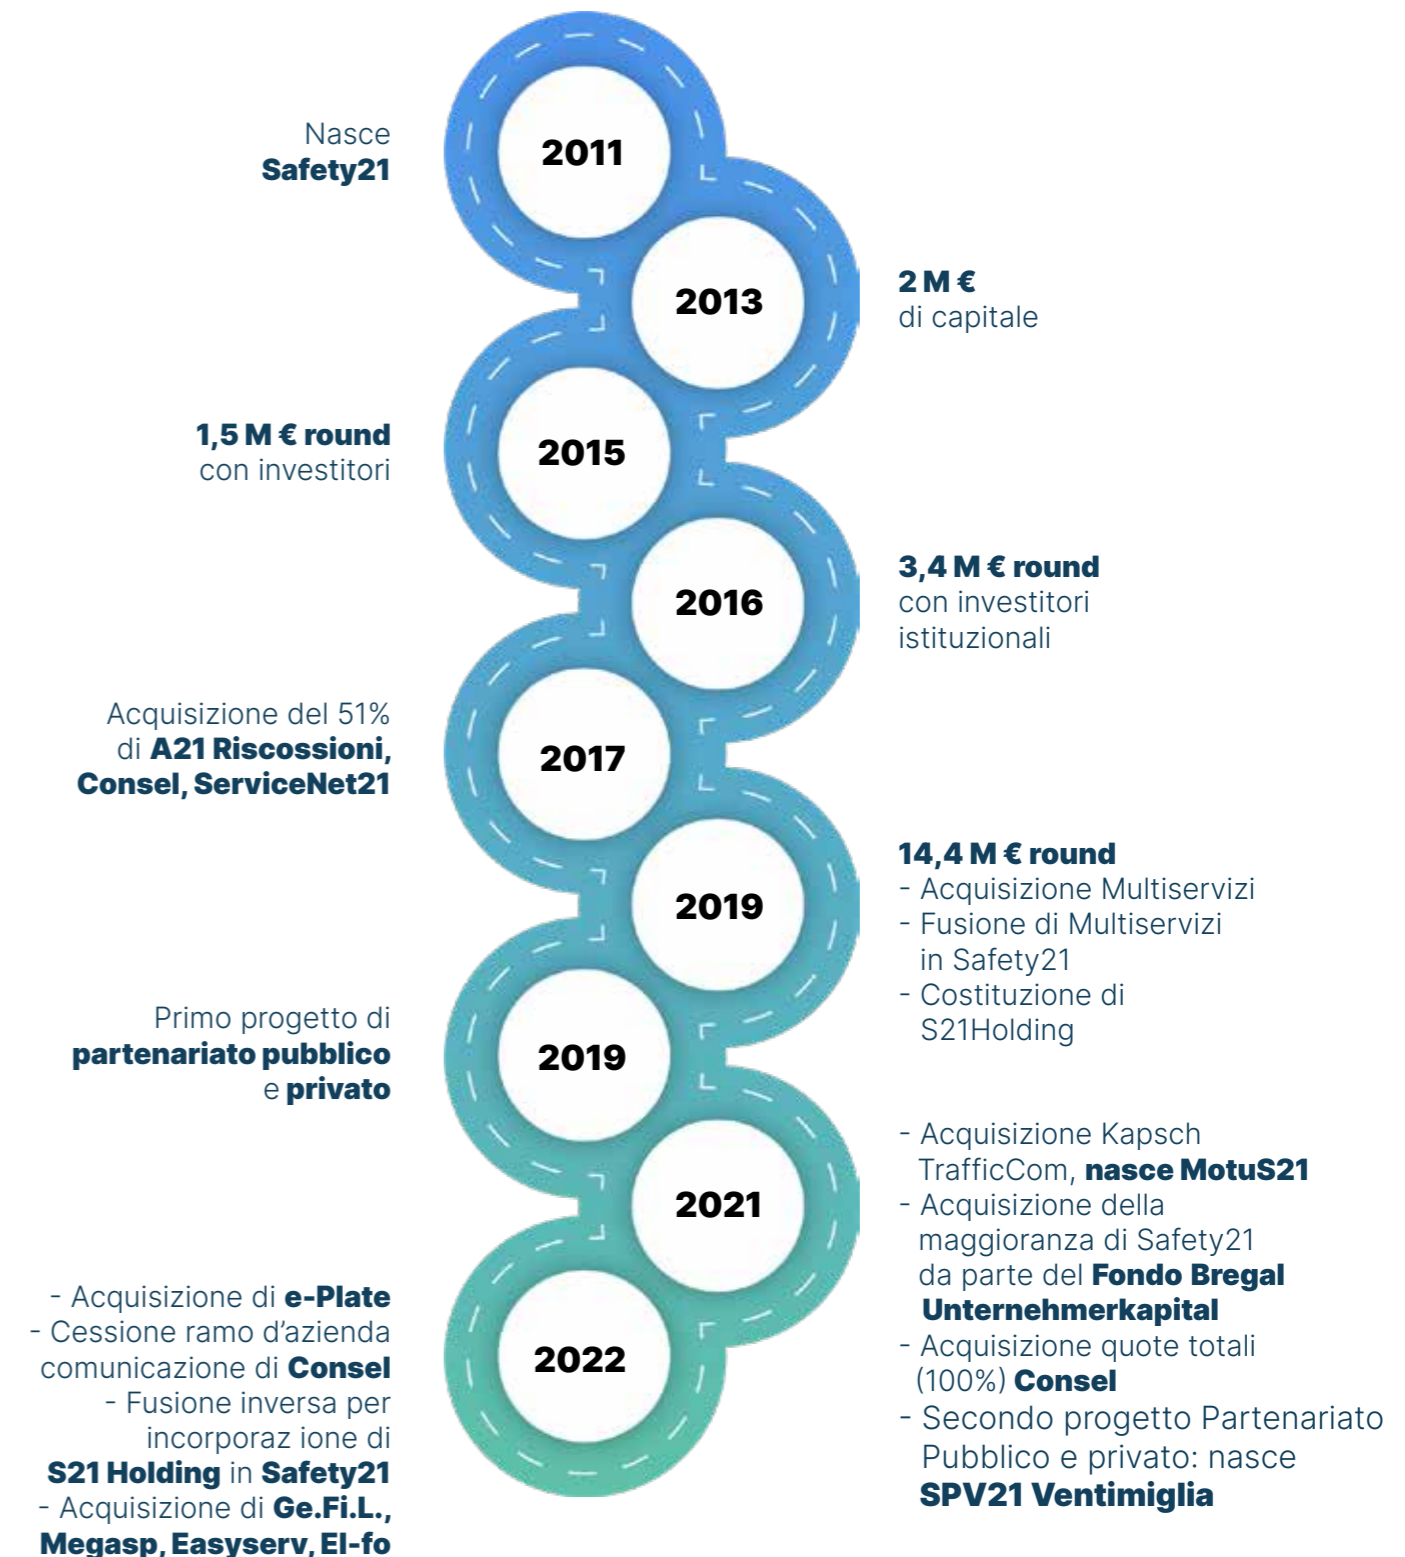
Nasce
**Safety21**

2011

2013

2 M €
di capitale

1,5 M € round
con investitori

2015

2016

3,4 M € round
con investitori istituzionali

Acquisizione del 51% di A21 Riscossioni, Consel, ServiceNet21

2017

2019

14,4 M € round
- Acquisizione Multiservizi
- Fusione di Multiservizi in Safety21
- Costituzione di S21Holding

Primo progetto di partenariato pubblico e privato

2019

2021

- Acquisizione Kapsch TrafficCom, nasce MotuS21
- Acquisizione della maggioranza di Safety21 da parte del Fondo Bregal Unternehmerkapital
- Acquisizione quote totali (100%) Consel
- Secondo progetto Partenariato Pubblico e privato: nasce SPV21 Ventimiglia

2022

- Acquisizione di e-Plate
- Cessione ramo d'azienda comunicazione di Consel
- Fusione inversa per incorporaz ione di S21 Holding in Safety21
- Acquisizione di Ge.Fi.L., Megasp, Easyserv, El-fo